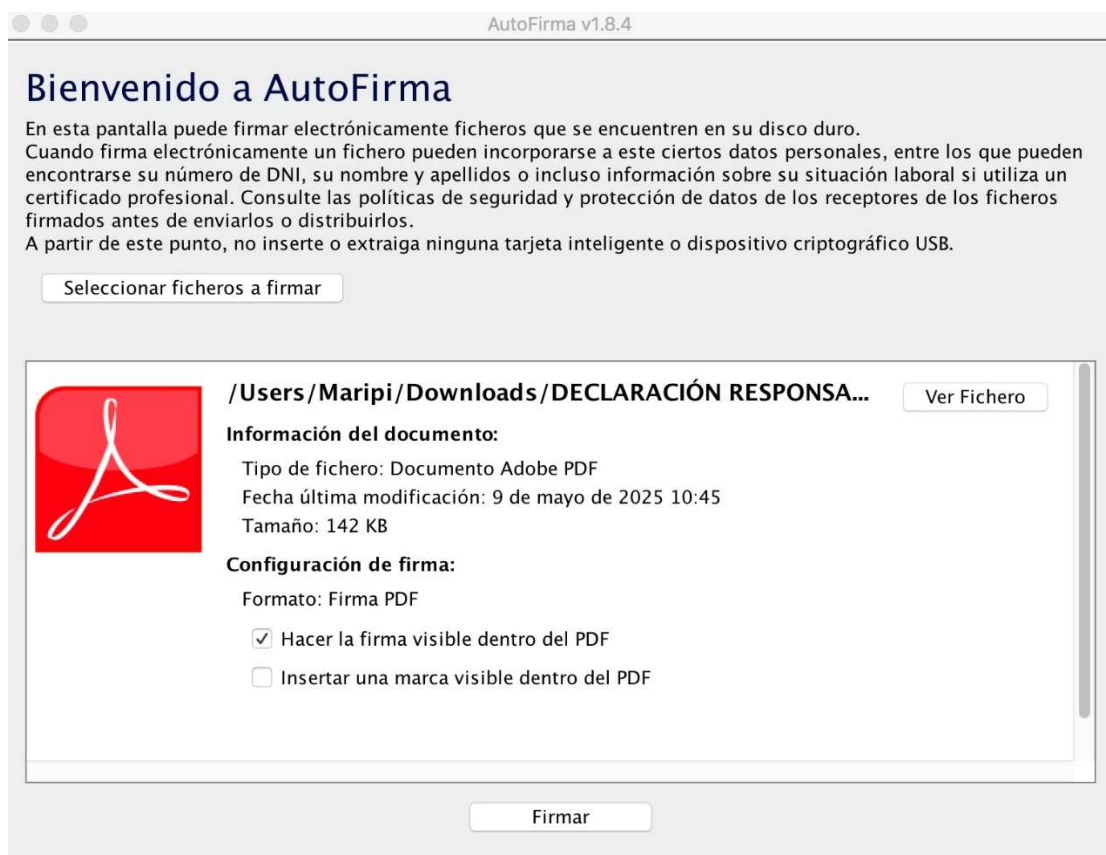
AutoFirma v1.8.4

Bienvenido a AutoFirma

En esta pantalla puede firmar electrónicamente ficheros que se encuentren en su disco duro.
Cuando firma electrónicamente un fichero pueden incorporarse a este ciertos datos personales, entre los que pueden encontrarse su número de DNI, su nombre y apellidos o incluso información sobre su situación laboral si utiliza un certificado profesional. Consulte las políticas de seguridad y protección de datos de los receptores de los ficheros firmados antes de enviarlos o distribuirlos.
A partir de este punto, no inserte o extraiga ninguna tarjeta inteligente o dispositivo criptográfico USB.

Seleccionar ficheros a firmar

/Users/Maripi/Downloads/DECLARACIÓN RESPONSA...

Ver Fichero

Información del documento:

Tipo de fichero: Documento Adobe PDF
Fecha última modificación: 9 de mayo de 2025 10:45
Tamaño: 142 KB

Configuración de firma:

Formato: Firma PDF

✓ Hacer la firma visible dentro del PDF

Insertar una marca visible dentro del PDF

Firmar